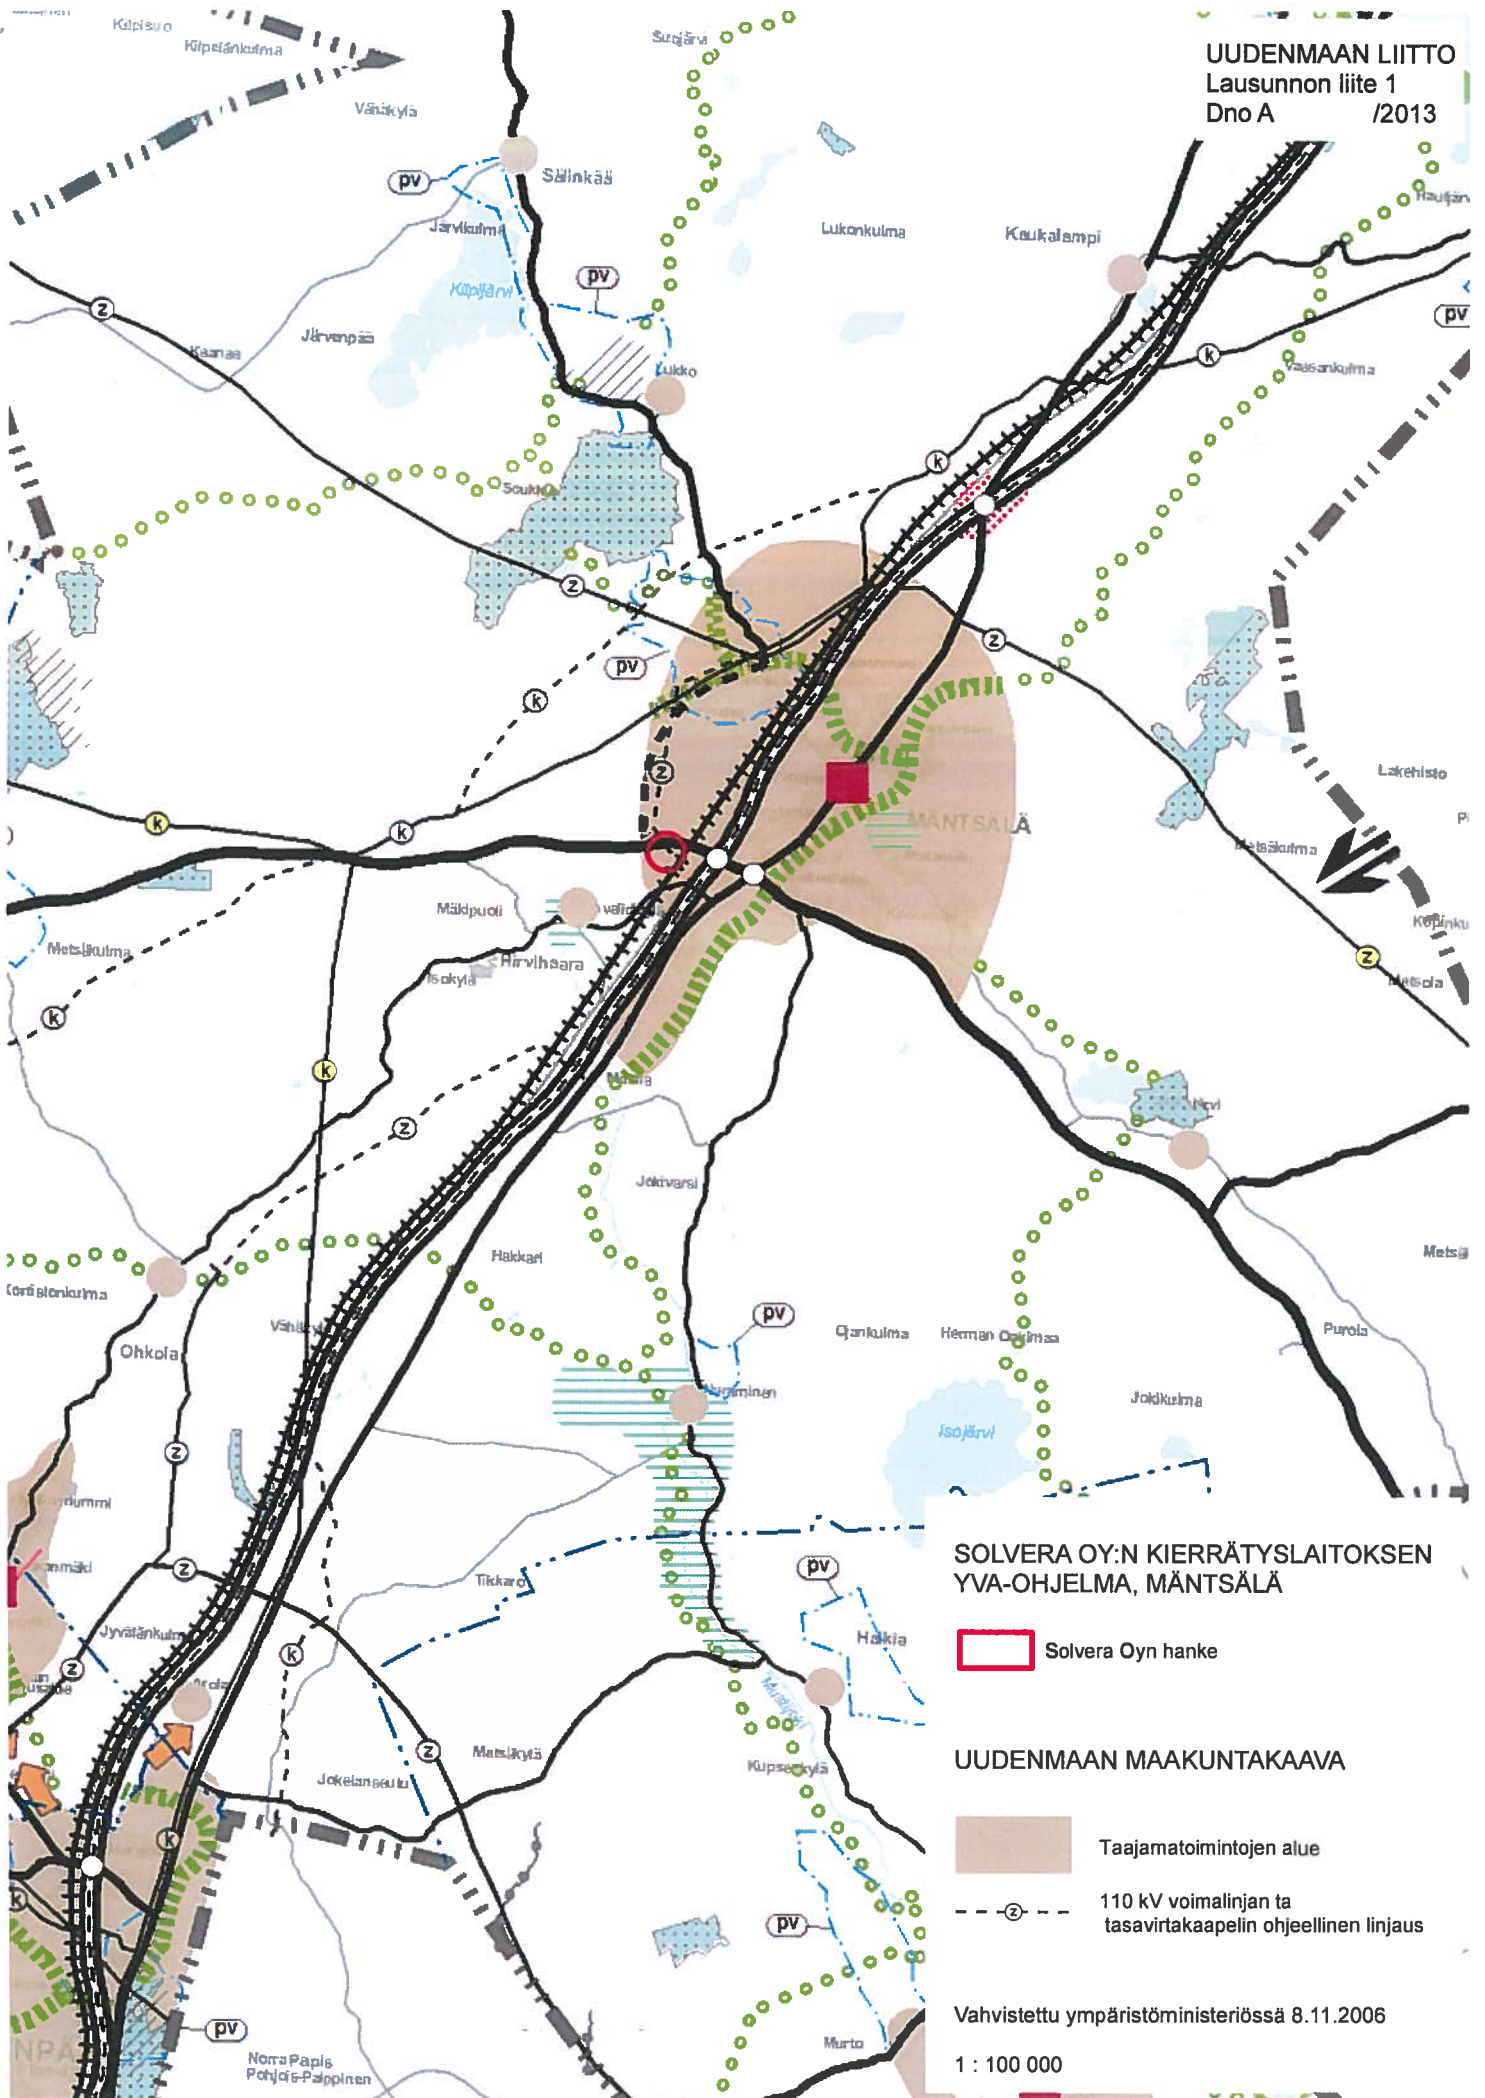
UUDENMAAN LIITTO
Lausunnon liite 1
Dno A /2013

Kilpisuo
Kilpeläinkulma
Vähäkylä
Suojärvi
Sälinkää
pv
Järvikulma
Kilpijärvi
pv
Lukonkulma
Kaukalampi
Haukjärvi
pv
Kaanaa
Järvenpää
Lukko
k
Vaasankulma
Soukko
z
k
z
pv
k
z
MÄNTSÄLÄ
Lakehisto
k
k
Metsäkulma
Mäkipuoli
Hirvihaara
Isokylä
Metsäkulma
k
Kopinkulma
z
Metsola
k
Mattila
z
Nevi
Jokivarsi
Hakkari
Kortistonkulma
Ohkola
Vähä
Metsä
pv
Ojankulma
Herman Oikkimaa
Purola
Jokikulma
Isojärvi
z
Sorrummi
Onnimäki
z
Tikkara
pv
Jyvälänkulma
Halkia
z
k
Arola
z
Matsälkylä
Jokelanseutu
Kupsenkylä
k
pv
pv
Norra Paipis
Pohjois-Paippinen
Murto

SOLVERA OY:N KIERRÄTYSLAITOKSEN YVA-OHJELMA, MÄNTSÄLÄ

Solvera Oyn hanke

UUDENMAAN MAAKUNTAKAAVA

Taajamatoimintojen alue

110 kV voimalinjan ta tasavirtakaapelin ohjeellinen linjaus

Vahvistettu ympäristöministeriössä 8.11.2006

1 : 100 000